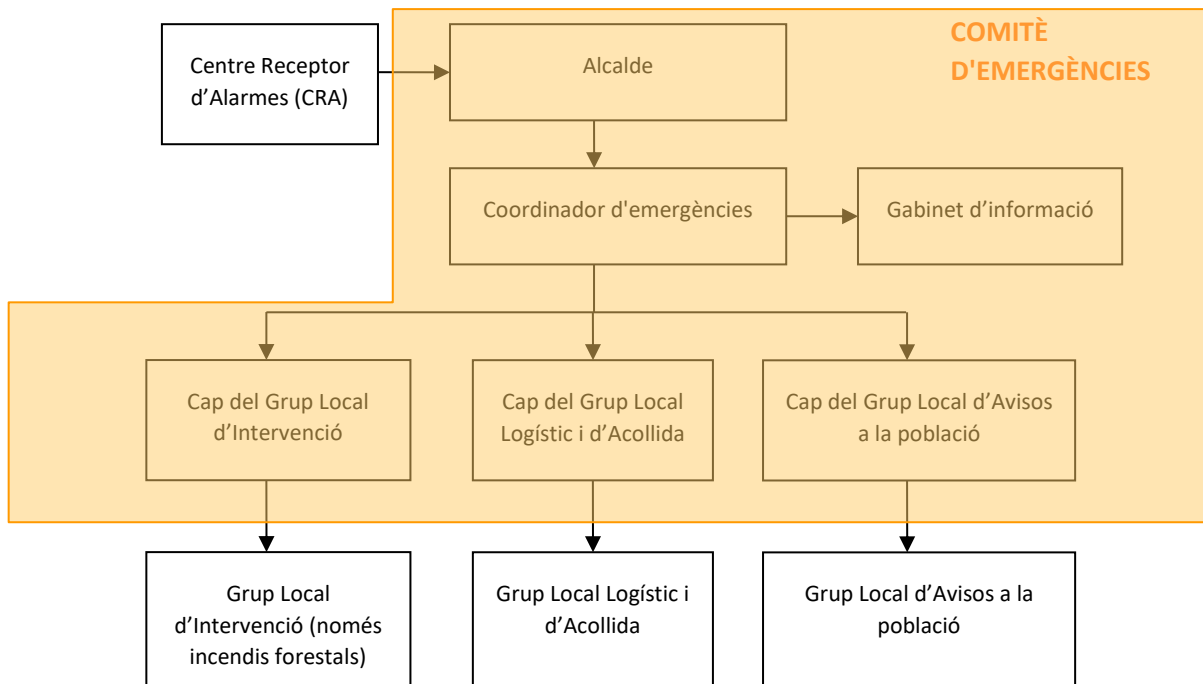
Centre Receptor d’Alarmes (CRA)

COMITÈ D'EMERGÈNCIES

Alcalde

Coordinador d'emergències

Gabinet d’informació

Cap del Grup Local d’Intervenció

Cap del Grup Local Logístic i d’Acollida

Cap del Grup Local d’Avisos a la població

Grup Local d’Intervenció (només incendis forestals)

Grup Local Logístic i d’Acollida

Grup Local d’Avisos a la població